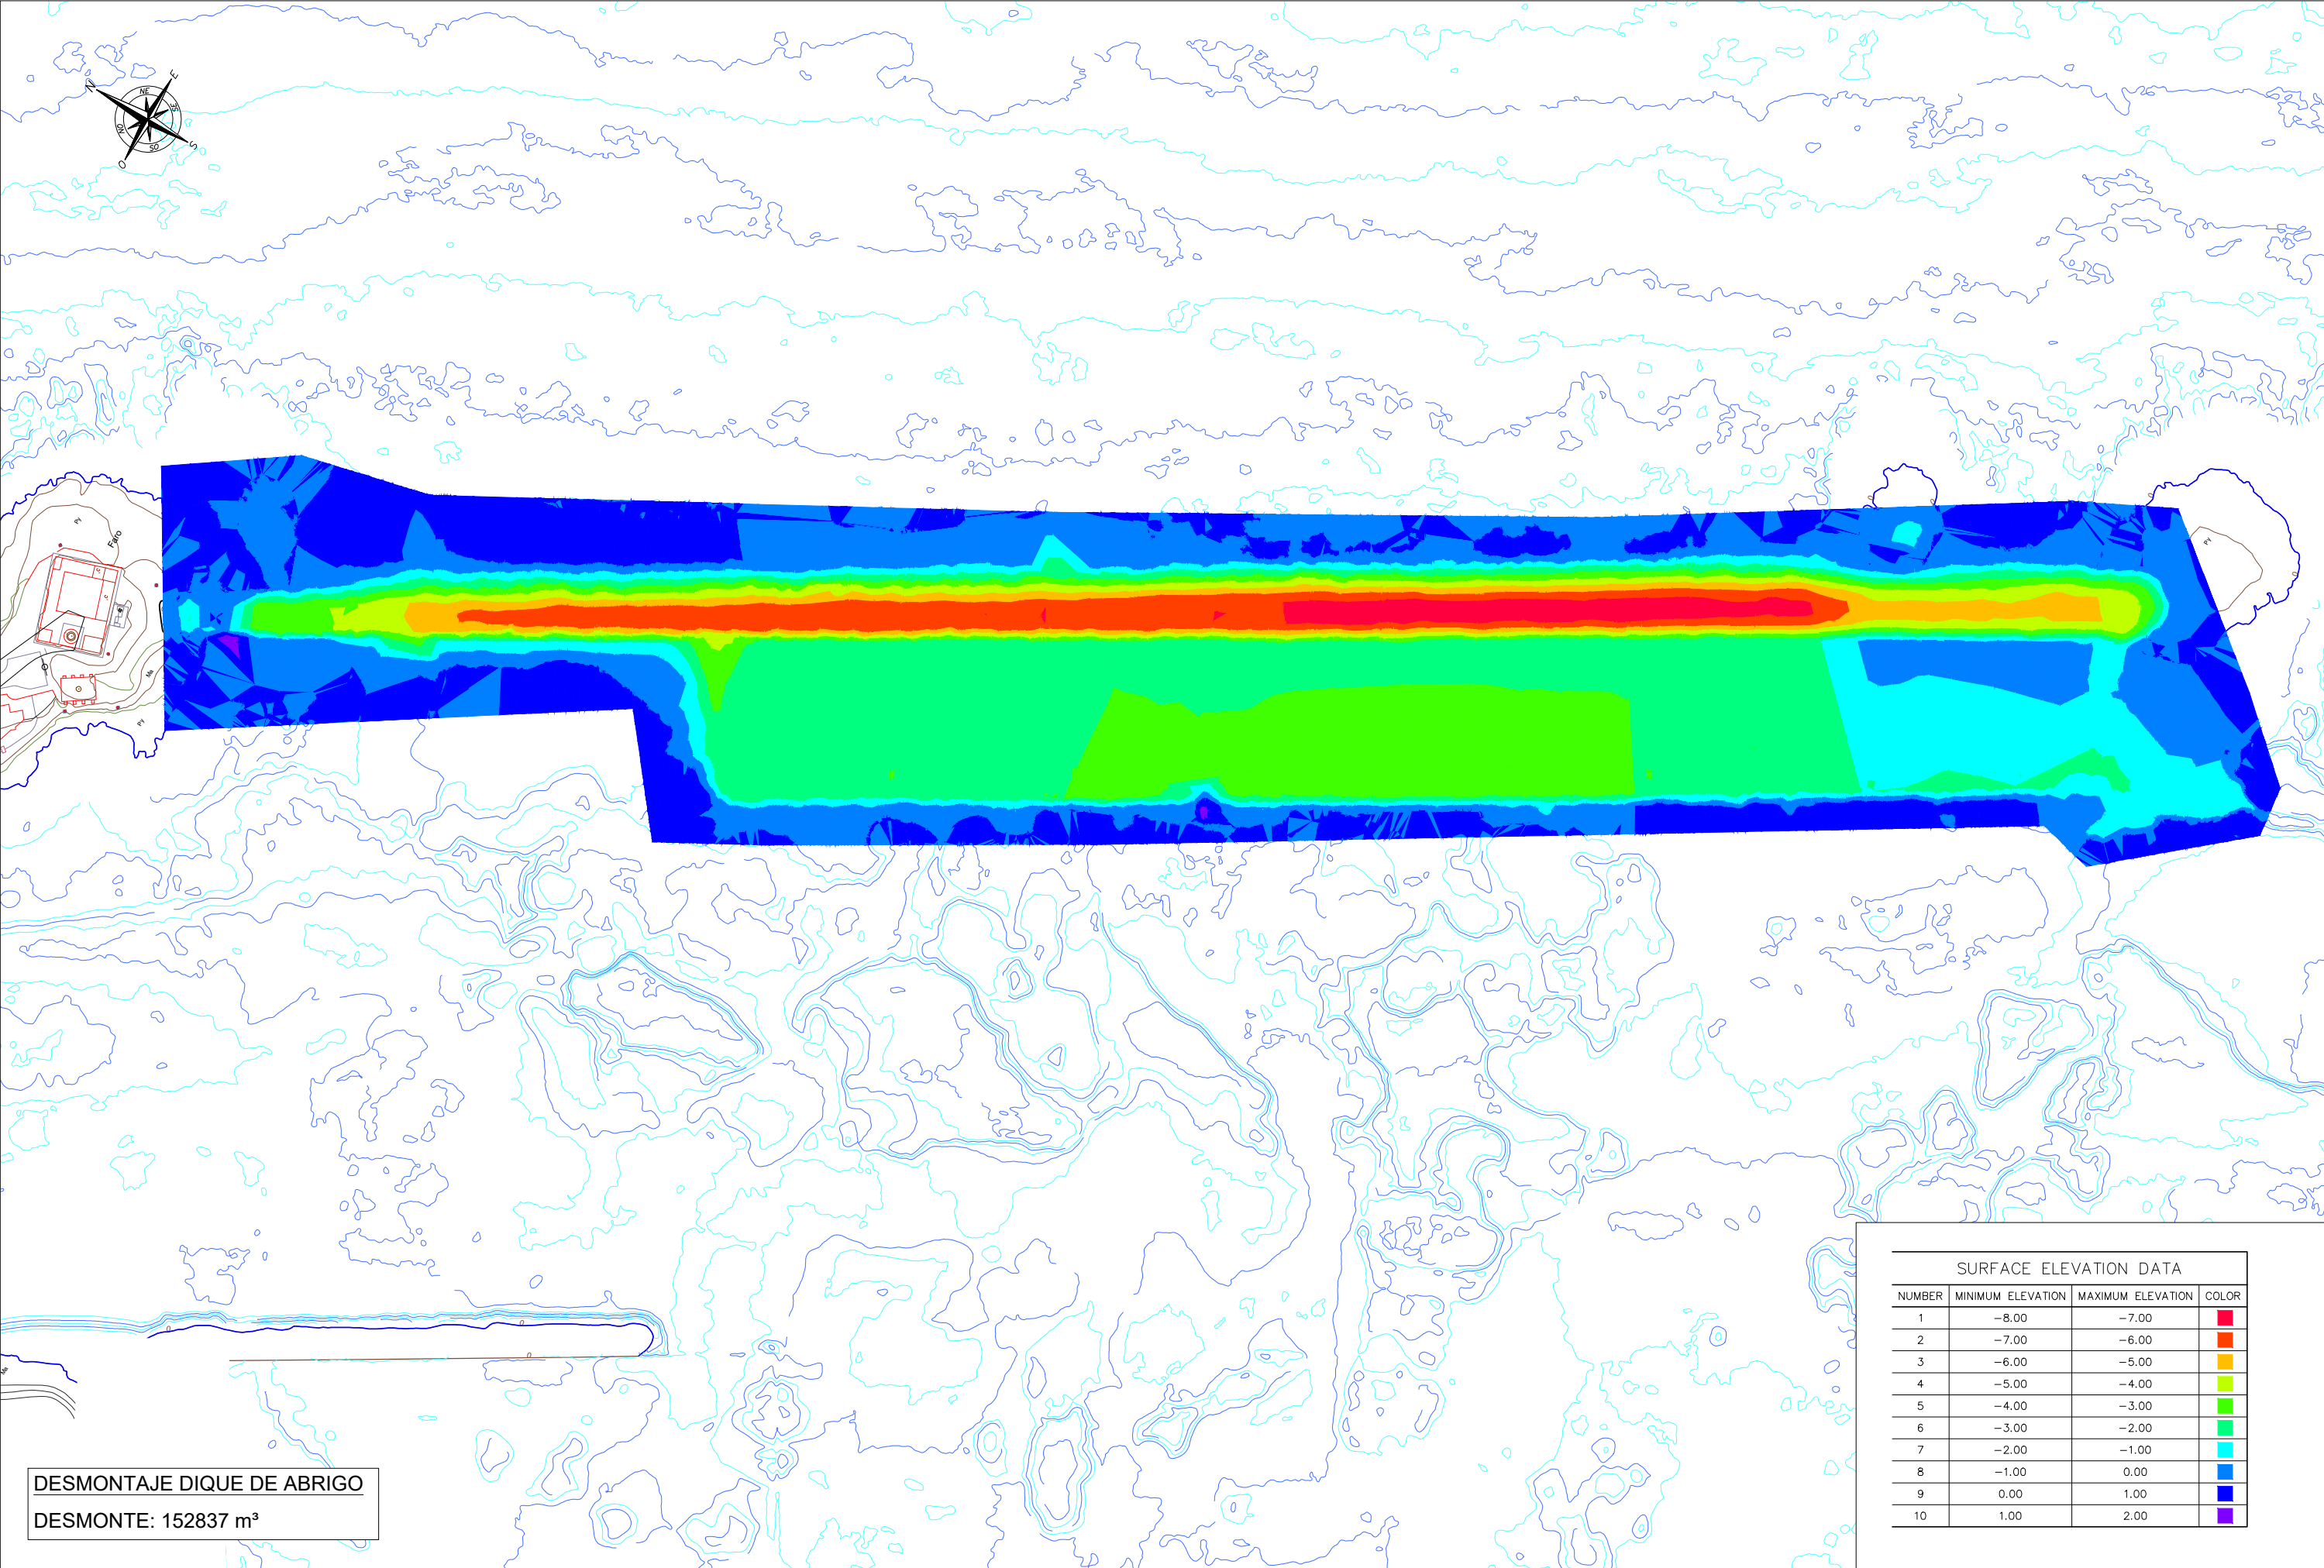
N
NE
E
SE
S
SO
O
NO

Faro
Py
Py
Py
Py
Mo

SURFACE ELEVATION DATA

| NUMBER | MINIMUM ELEVATION | MAXIMUM ELEVATION | COLOR |
|---|---|---|---|
| 1 | $-8.00$ | $-7.00$ | |
| 2 | $-7.00$ | $-6.00$ | |
| 3 | $-6.00$ | $-5.00$ | |
| 4 | $-5.00$ | $-4.00$ | |
| 5 | $-4.00$ | $-3.00$ | |
| 6 | $-3.00$ | $-2.00$ | |
| 7 | $-2.00$ | $-1.00$ | |
| 8 | $-1.00$ | 0.00 | |
| 9 | 0.00 | 1.00 | |
| 10 | 1.00 | 2.00 | |

DESMONTAJE DIQUE DE ABRIGO
DESMONTE: 152837 m³